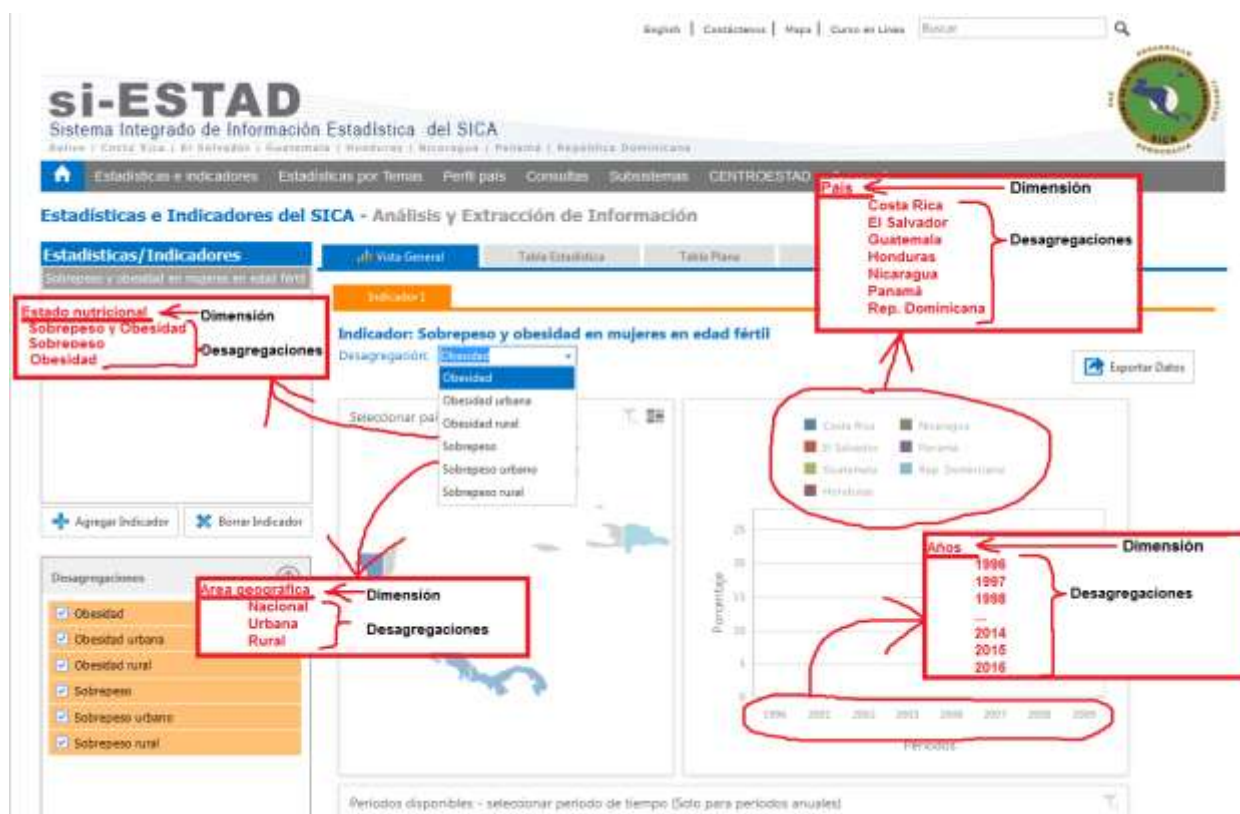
English | Contáctenos | Mapa | Curso en Línea | Buscar

si-ESTAD
Sistema Integrado de Información Estadística del SICA
Belice | Costa Rica | El Salvador | Guatemala | Honduras | Nicaragua | Panamá | República Dominicana

Estadísticas e Indicadores | Estadísticas por Temas | Perfil país | Consultas | Subsistemas | CENTROESTAD

Estadísticas e Indicadores del SICA - Análisis y Extracción de Información

Estadísticas/Indicadores
Sobrepeso y obesidad en mujeres en edad fértil

Vista General | Tabla Estadística | Tabla Plana

Indicador 1

Estado nutricional ← Dimensión
Sobrepeso y Obesidad
Sobrepeso
Obesidad
Desagregaciones

Indicador: Sobrepeso y obesidad en mujeres en edad fértil
Desagregación: Obesidad
Obesidad
Obesidad urbana
Obesidad rural
Sobrepeso
Sobrepeso urbano
Sobrepeso rural

País ← Dimensión
Costa Rica
El Salvador
Guatemala
Honduras
Nicaragua
Panamá
Rep. Dominicana
Desagregaciones

Exportar Datos

Seleccionar país

Costa Rica | Nicaragua
El Salvador | Panamá
Guatemala | Rep. Dominicana
Honduras

Agregar Indicador | Borrar Indicador

Desagregaciones
Obesidad
Obesidad urbana
Obesidad rural
Sobrepeso
Sobrepeso urbano
Sobrepeso rural

Área geográfica ← Dimensión
Nacional
Urbana
Rural
Desagregaciones

Años ← Dimensión
1996
1997
1998
...
2014
2015
2016
Desagregaciones

Porcentaje
25
20
15
10
5
0
1996 2001 2002 2003 2006 2007 2008 2009
Periodos

Periodos disponibles - seleccionar periodo de tiempo (Solo para periodos anuales)